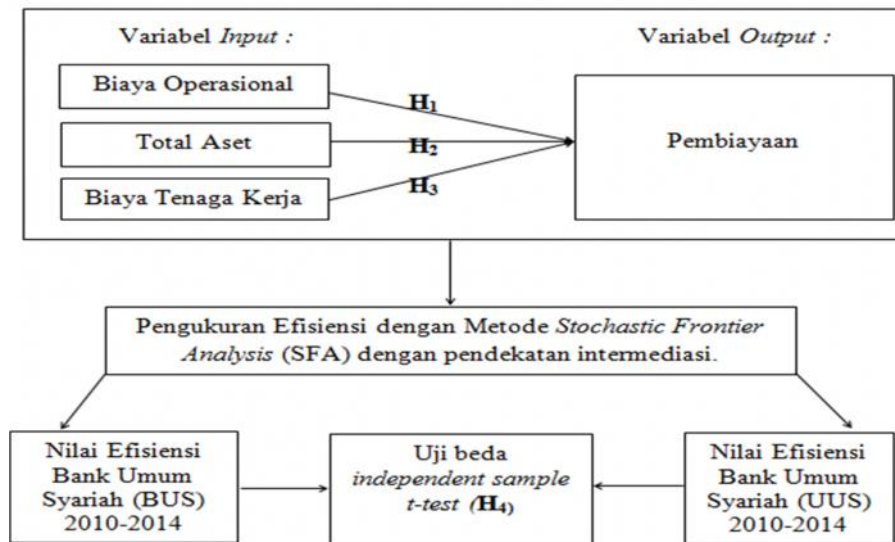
Variabel *Input :*

Variabel *Output :*

Biaya Operasional

Total Aset

Biaya Tenaga Kerja

$H_1$

$H_2$

$H_3$

Pembiayaan

Pengukuran Efisiensi dengan Metode *Stochastic Frontier Analysis* (SFA) dengan pendekatan intermediasi.

Nilai Efisiensi Bank Umum Syariah (BUS) 2010-2014

Uji beda *independent sample t-test (*$H_4$)

Nilai Efisiensi Bank Umum Syariah (UUS) 2010-2014